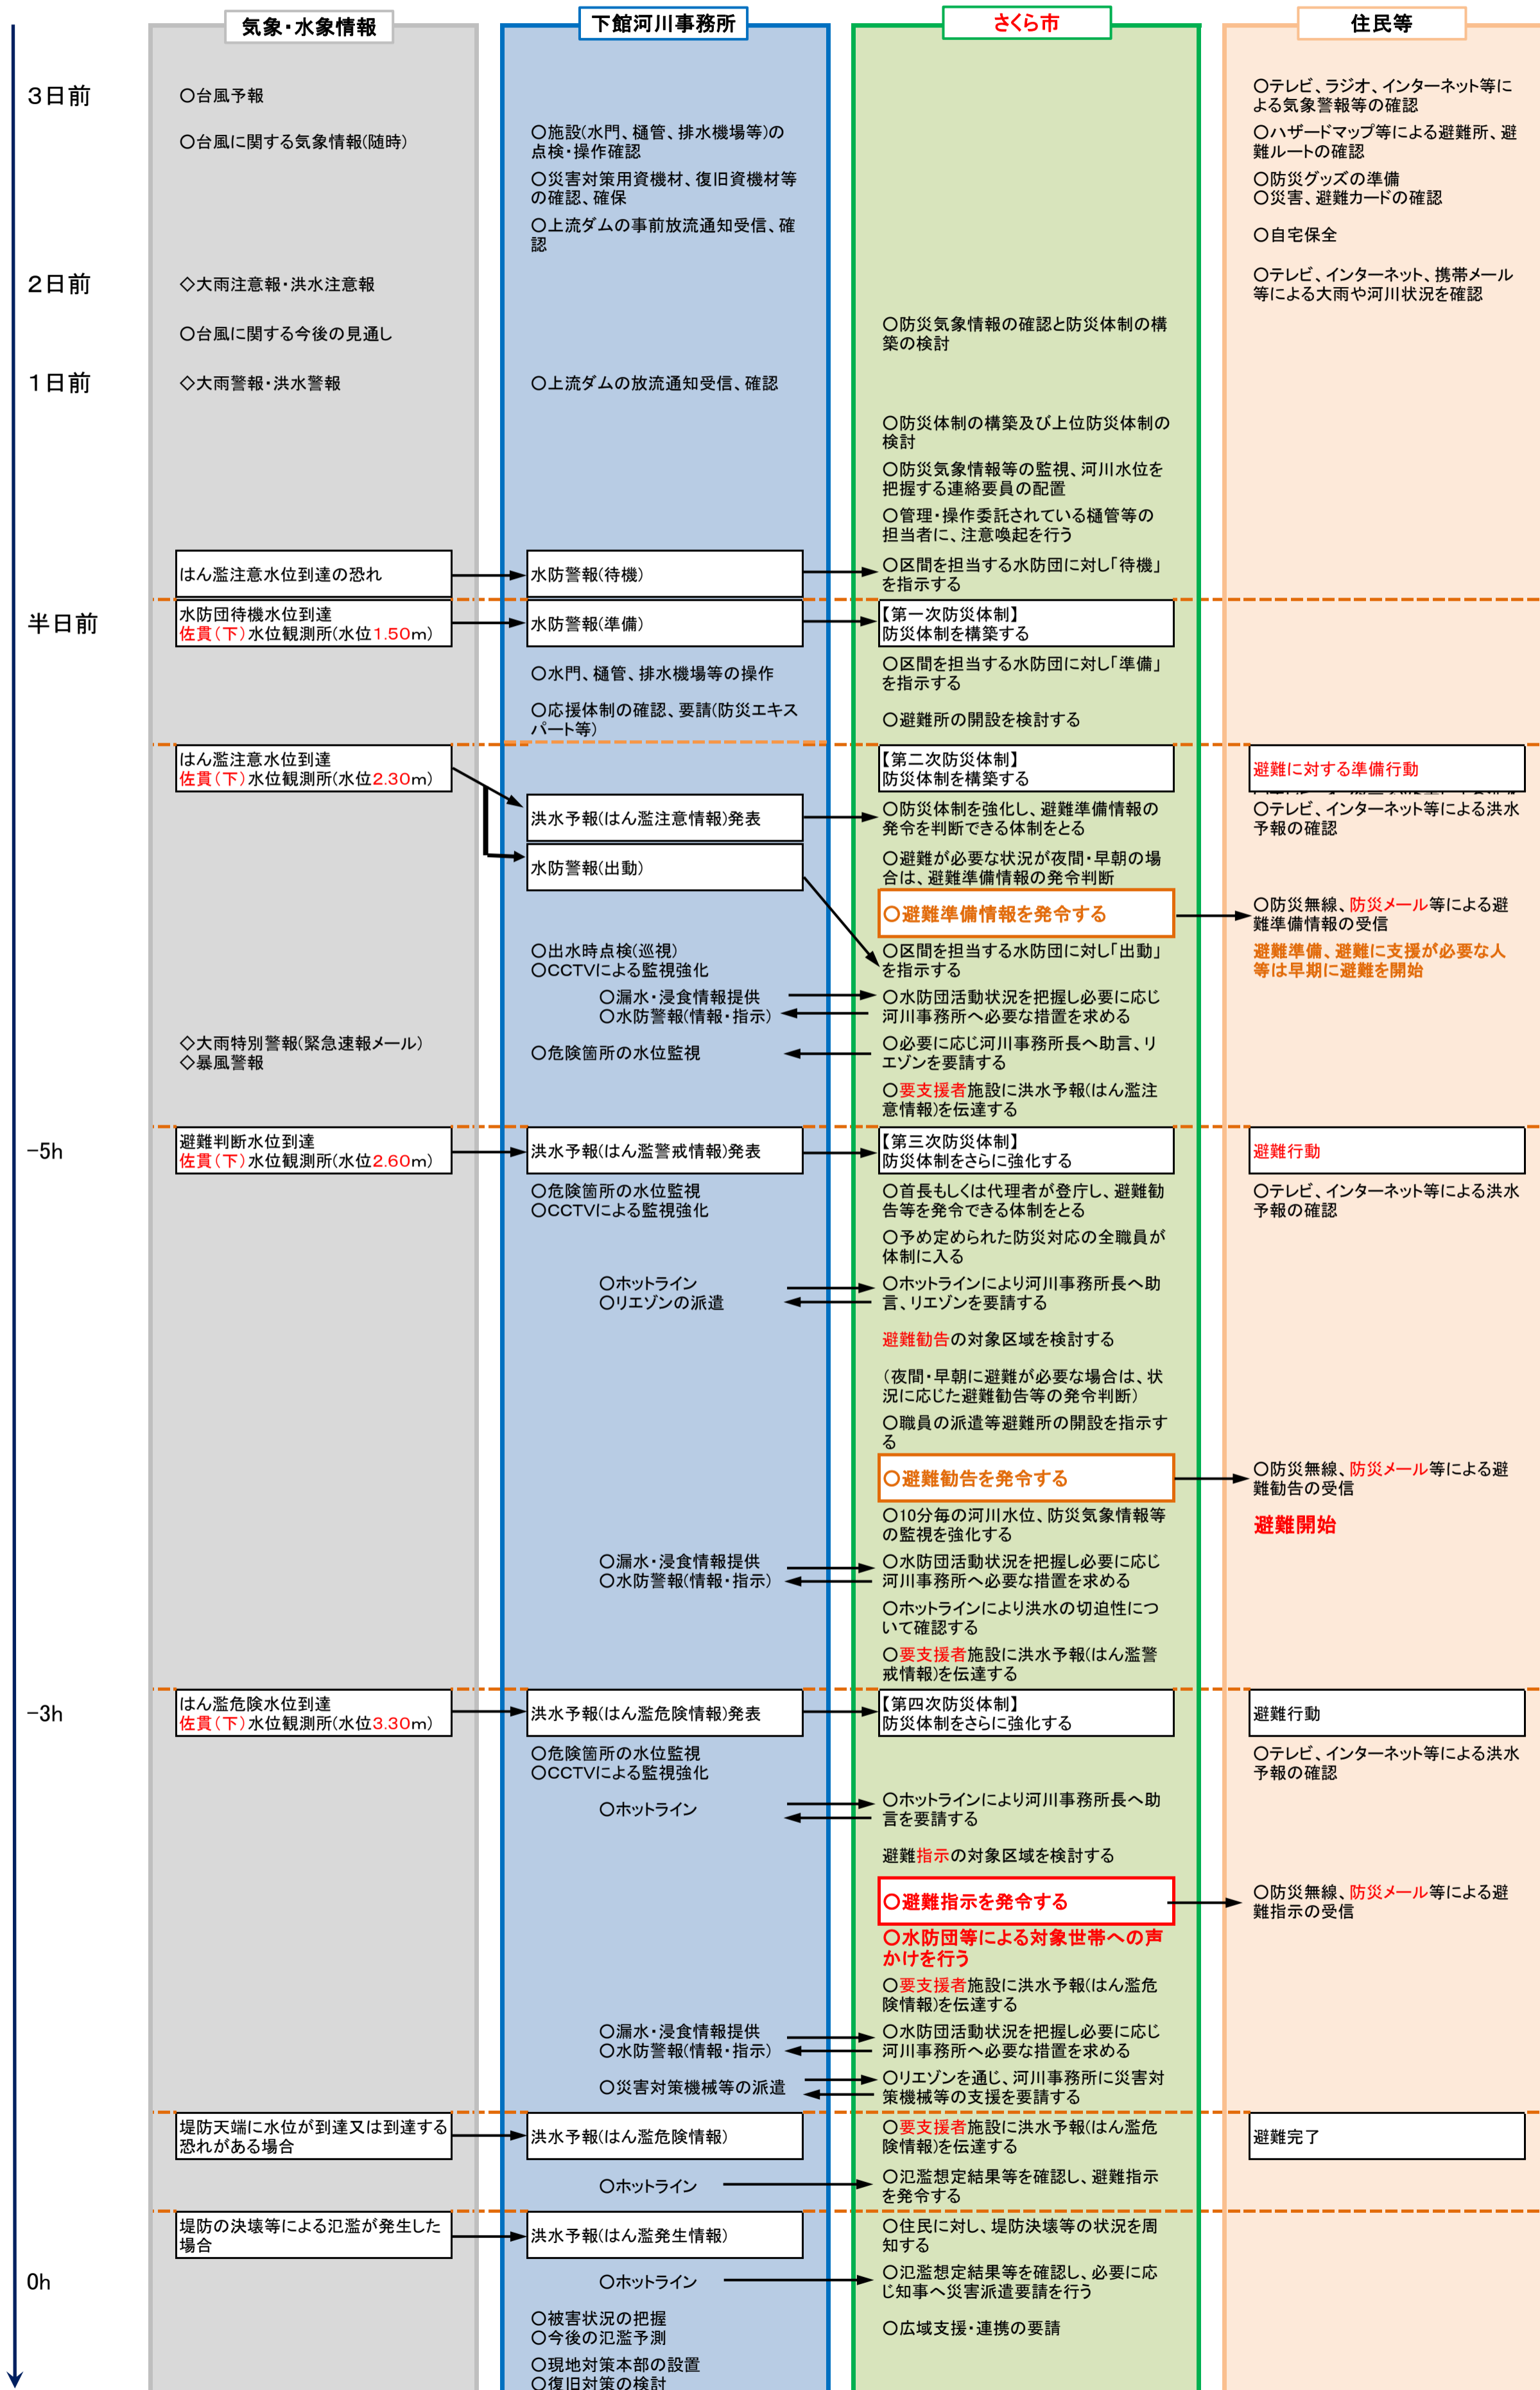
気象・水象情報

下館河川事務所

さくら市

住民等

3日前

○台風予報

○台風に関する気象情報(随時)

○施設(水門、樋管、排水機場等)の点検・操作確認

○災害対策用資機材、復旧資機材等の確認、確保

○上流ダムの事前放流通知受信、確認

○テレビ、ラジオ、インターネット等による気象警報等の確認

○ハザードマップ等による避難所、避難ルートの確認

○防災グッズの準備
○災害、避難カードの確認

○自宅保全

2日前

◇大雨注意報・洪水注意報

○テレビ、インターネット、携帯メール等による大雨や河川状況を確認

○台風に関する今後の見通し

○防災気象情報の確認と防災体制の構築の検討

1日前

◇大雨警報・洪水警報

○上流ダムの放流通知受信、確認

○防災体制の構築及び上位防災体制の検討

○防災気象情報等の監視、河川水位を把握する連絡要員の配置

○管理・操作委託されている樋管等の担当者に、注意喚起を行う

はん濫注意水位到達の恐れ

水防警報(待機)

○区間を担当する水防団に対し「待機」を指示する

半日前

水防団待機水位到達
佐貫(下)水位観測所(水位1.50m)

水防警報(準備)

【第一次防災体制】
防災体制を構築する

○水門、樋管、排水機場等の操作

○区間を担当する水防団に対し「準備」を指示する

○応援体制の確認、要請(防災エキスパート等)

○避難所の開設を検討する

はん濫注意水位到達
佐貫(下)水位観測所(水位2.30m)

【第二次防災体制】
防災体制を構築する

避難に対する準備行動

洪水予報(はん濫注意情報)発表

○防災体制を強化し、避難準備情報の発令を判断できる体制をとる

○テレビ、インターネット等による洪水予報の確認

水防警報(出動)

○避難が必要な状況が夜間・早朝の場合は、避難準備情報の発令判断

○避難準備情報を発令する

○防災無線、防災メール等による避難準備情報の受信

避難準備、避難に支援が必要な人等は早期に避難を開始

○出水時点検(巡視)
○CCTVによる監視強化

○区間を担当する水防団に対し「出動」を指示する

○漏水・浸食情報提供
○水防警報(情報・指示)

○水防団活動状況を把握し必要に応じ河川事務所へ必要な措置を求める

◇大雨特別警報(緊急速報メール)
◇暴風警報

○危険箇所の水位監視

○必要に応じ河川事務所長へ助言、リエゾンを要請する

○要支援者施設に洪水予報(はん濫注意情報)を伝達する

-5h

避難判断水位到達
佐貫(下)水位観測所(水位2.60m)

洪水予報(はん濫警戒情報)発表

【第三次防災体制】
防災体制をさらに強化する

避難行動

○危険箇所の水位監視
○CCTVによる監視強化

○首長もしくは代理者が登庁し、避難勧告等を発令できる体制をとる

○テレビ、インターネット等による洪水予報の確認

○予め定められた防災対応の全職員が体制に入る

○ホットライン
○リエゾンの派遣

○ホットラインにより河川事務所長へ助言、リエゾンを要請する

避難勧告の対象区域を検討する

(夜間・早朝に避難が必要な場合は、状況に応じた避難勧告等の発令判断)

○職員の派遣等避難所の開設を指示する

○避難勧告を発令する

○防災無線、防災メール等による避難勧告の受信

避難開始

○10分毎の河川水位、防災気象情報等の監視を強化する

○漏水・浸食情報提供
○水防警報(情報・指示)

○水防団活動状況を把握し必要に応じ河川事務所へ必要な措置を求める

○ホットラインにより洪水の切迫性について確認する

○要支援者施設に洪水予報(はん濫警戒情報)を伝達する

-3h

はん濫危険水位到達
佐貫(下)水位観測所(水位3.30m)

洪水予報(はん濫危険情報)発表

【第四次防災体制】
防災体制をさらに強化する

避難行動

○危険箇所の水位監視
○CCTVによる監視強化

○テレビ、インターネット等による洪水予報の確認

○ホットライン

○ホットラインにより河川事務所長へ助言を要請する

避難指示の対象区域を検討する

○避難指示を発令する

○防災無線、防災メール等による避難指示の受信

○水防団等による対象世帯への声かけを行う

○要支援者施設に洪水予報(はん濫危険情報)を伝達する

○漏水・浸食情報提供
○水防警報(情報・指示)

○水防団活動状況を把握し必要に応じ河川事務所へ必要な措置を求める

○災害対策機械等の派遣

○リエゾンを通じ、河川事務所に災害対策機械等の支援を要請する

堤防天端に水位が到達又は到達する恐れがある場合

洪水予報(はん濫危険情報)

○要支援者施設に洪水予報(はん濫危険情報)を伝達する

避難完了

○ホットライン

○氾濫想定結果等を確認し、避難指示を発令する

堤防の決壊等による氾濫が発生した場合

洪水予報(はん濫発生情報)

○住民に対し、堤防決壊等の状況を周知する

0h

○ホットライン

○氾濫想定結果等を確認し、必要に応じ知事へ災害派遣要請を行う

○被害状況の把握
○今後の氾濫予測

○広域支援・連携の要請

○現地対策本部の設置
○復旧対策の検討